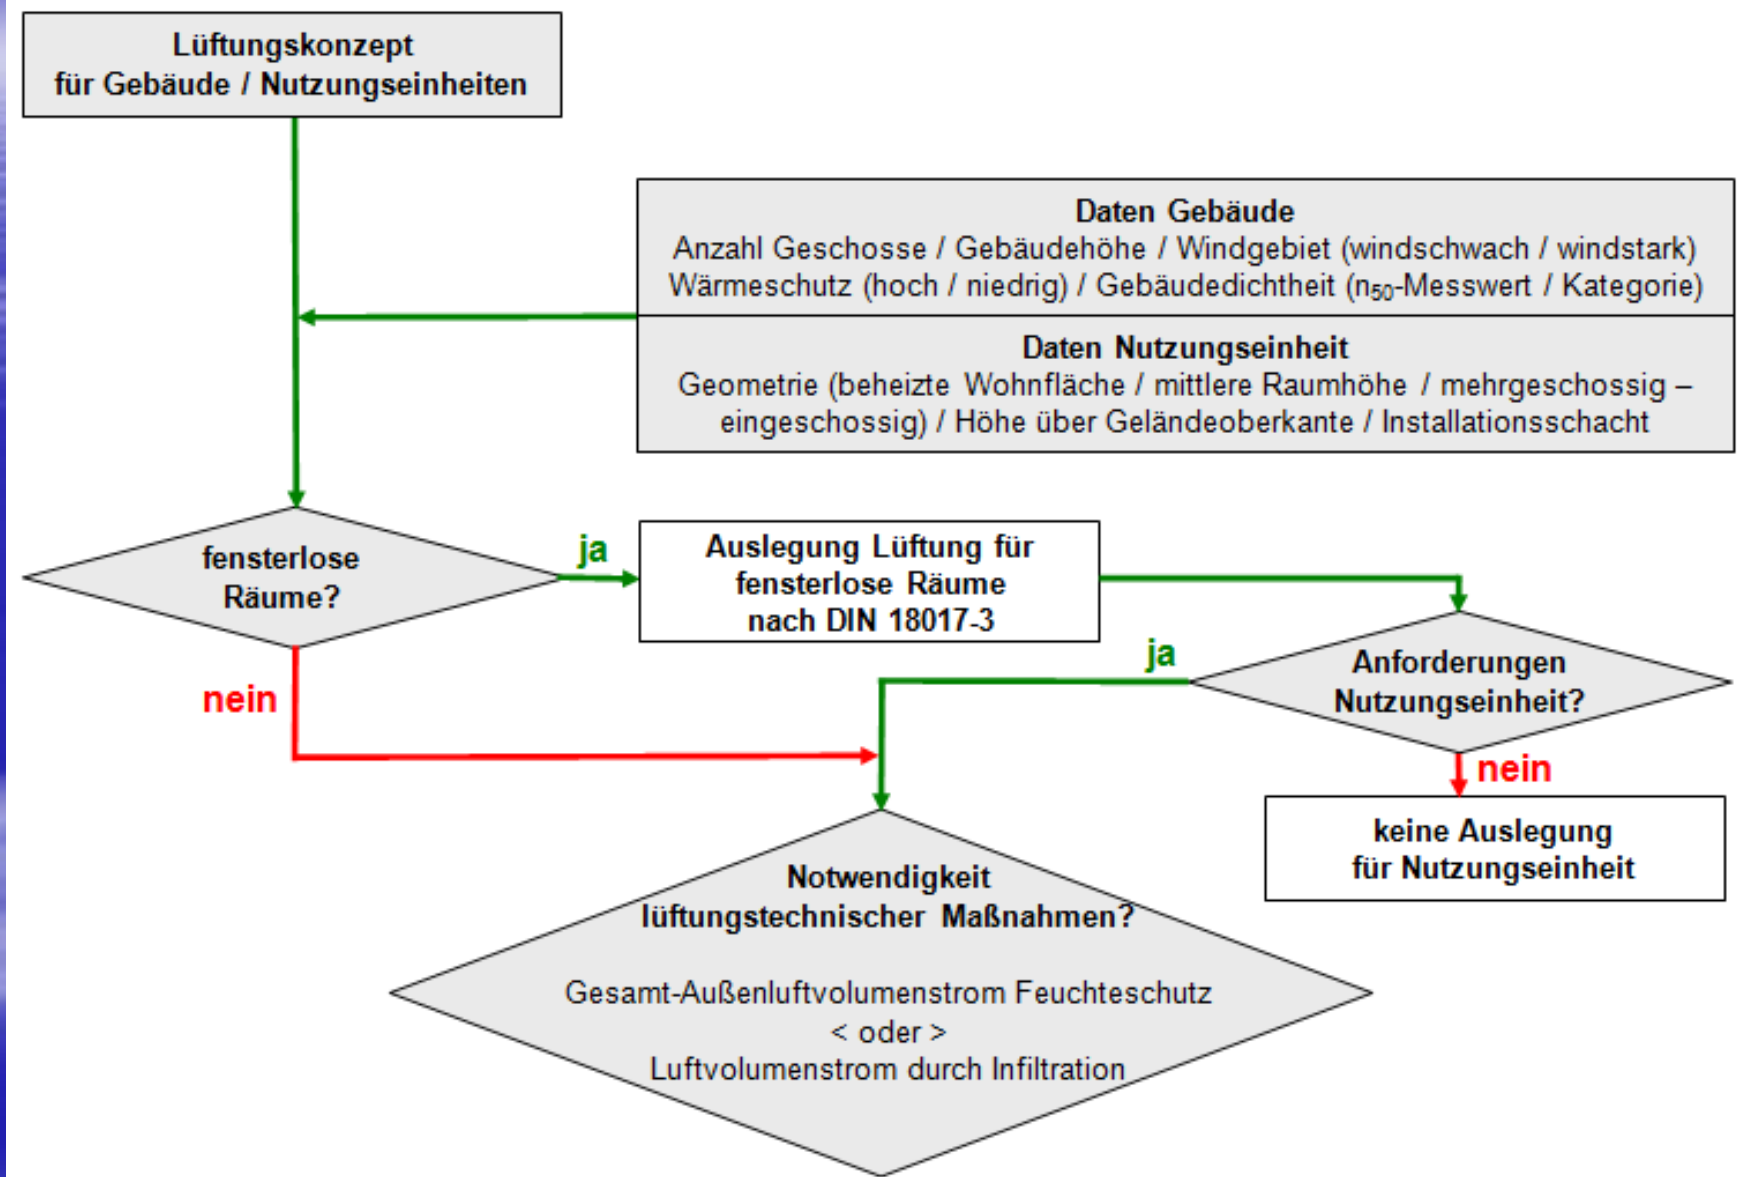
Lüftungskonzept
für Gebäude / Nutzungseinheiten

Daten Gebäude
Anzahl Geschosse / Gebäudehöhe / Windgebiet (windschwach / windstark)
Wärmeschutz (hoch / niedrig) / Gebäudedichtheit ($n_{50}$-Messwert / Kategorie)

Daten Nutzungseinheit
Geometrie (beheizte Wohnfläche / mittlere Raumhöhe / mehrgeschossig – eingeschossig) / Höhe über Geländeoberkante / Installationsschacht

fensterlose Räume?

ja

Auslegung Lüftung für fensterlose Räume nach DIN 18017-3

nein

ja

Anforderungen Nutzungseinheit?

nein

keine Auslegung für Nutzungseinheit

Notwendigkeit lüftungstechnischer Maßnahmen?

Gesamt-Außenluftvolumenstrom Feuchteschutz
< oder >
Luftvolumenstrom durch Infiltration